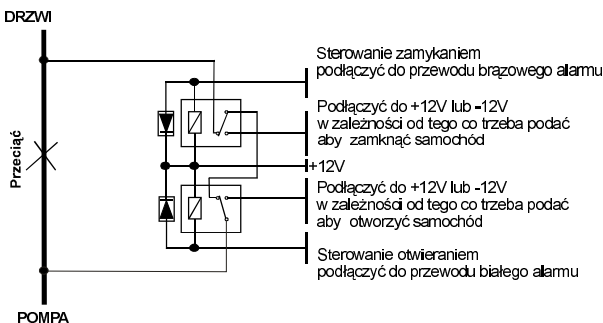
DRZWI

Przeciąć

POMPA

Sterowanie zamykaniem podłączyć do przewodu brązowego alarmu

Podłączyć do +12V lub -12V w zależności od tego co trzeba podać aby zamknąć samochód

+12V

Podłączyć do +12V lub -12V w zależności od tego co trzeba podać aby otworzyć samochód

Sterowanie otwieraniem podłączyć do przewodu białego alarmu